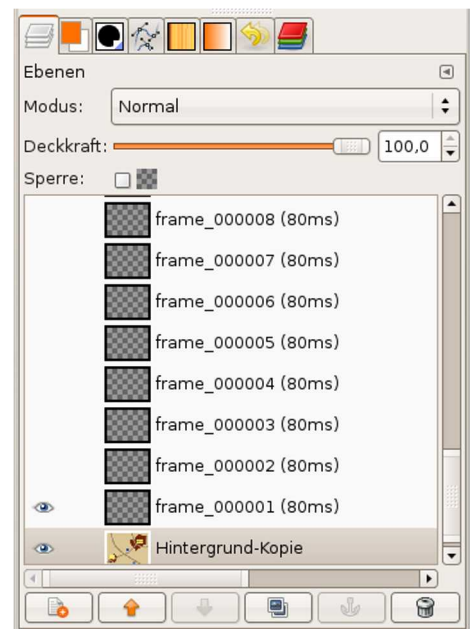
Ebenen

Modus: Normal

Deckkraft: 100,0

Sperre:

frame_000008 (80ms)

frame_000007 (80ms)

frame_000006 (80ms)

frame_000005 (80ms)

frame_000004 (80ms)

frame_000003 (80ms)

frame_000002 (80ms)

frame_000001 (80ms)

Hintergrund-Kopie